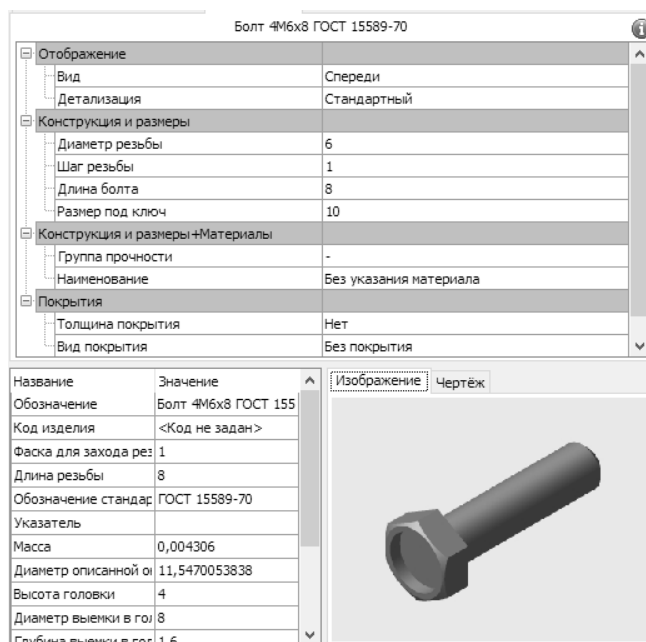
Болт 4M6x8 ГОСТ 15589-70

| | |
|---|---|
| Отображение | |
| Вид | Спереди |
| Детализация | Стандартный |
| Конструкция и размеры | |
| Диаметр резьбы | 6 |
| Шаг резьбы | 1 |
| Длина болта | 8 |
| Размер под ключ | 10 |
| Конструкция и размеры+Материалы | |
| Группа прочности | - |
| Наименование | Без указания материала |
| Покрытия | |
| Толщина покрытия | Нет |
| Вид покрытия | Без покрытия |

| Название | Значение |
|---|---|
| Обозначение | Болт 4M6x8 ГОСТ 155 |
| Код изделия | <Код не задан> |
| Фаска для захода рез | 1 |
| Длина резьбы | 8 |
| Обозначение стандар | ГОСТ 15589-70 |
| Указатель | |
| Масса | 0,004306 |
| Диаметр описанной о | 11,5470053838 |
| Высота головки | 4 |
| Диаметр выемки в го | 8 |
| Глубина выемки в го | 1,6 |

Изображение Чертёж